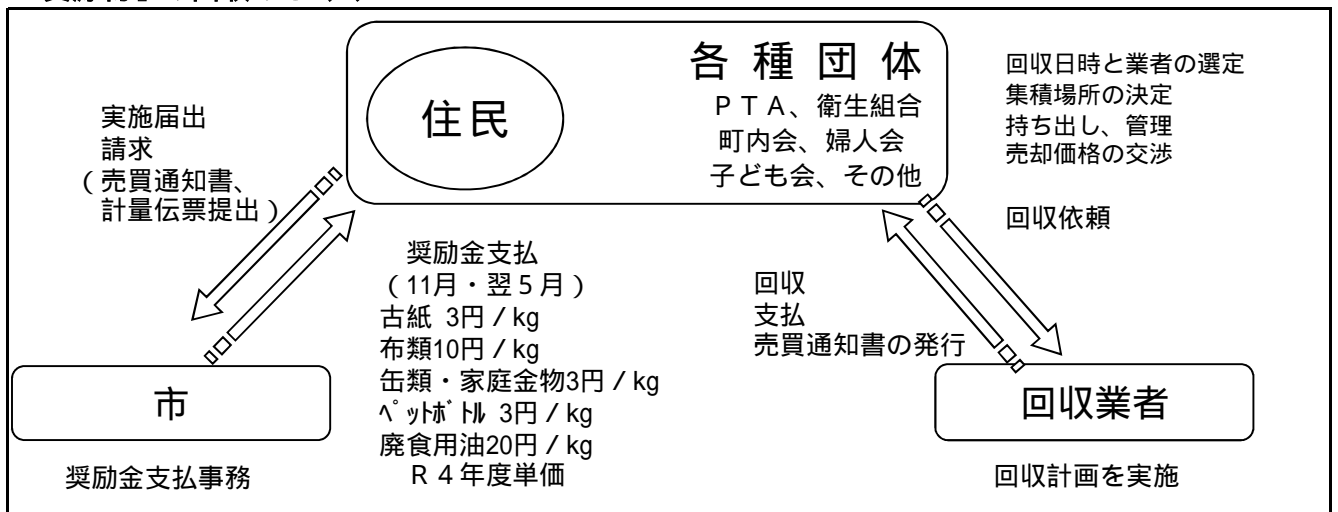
各種団体
住民
PTA、衛生組合
町内会、婦人会
子ども会、その他

回収日時と業者の選定
集積場所の決定
持ち出し、管理
売却価格の交渉

実施届出
請求
(売買通知書、
計量伝票提出)

回収依頼

奨励金支払
(11月・翌5月)
古紙 3円/kg
布類10円/kg
缶類・家庭金物3円/kg
ﾍﾟｯﾄﾎﾞﾄﾙ 3円/kg
廃食用油20円/kg
R4年度単価

回収
支払
売買通知書の発行

市

奨励金支払事務

回収業者

回収計画を実施